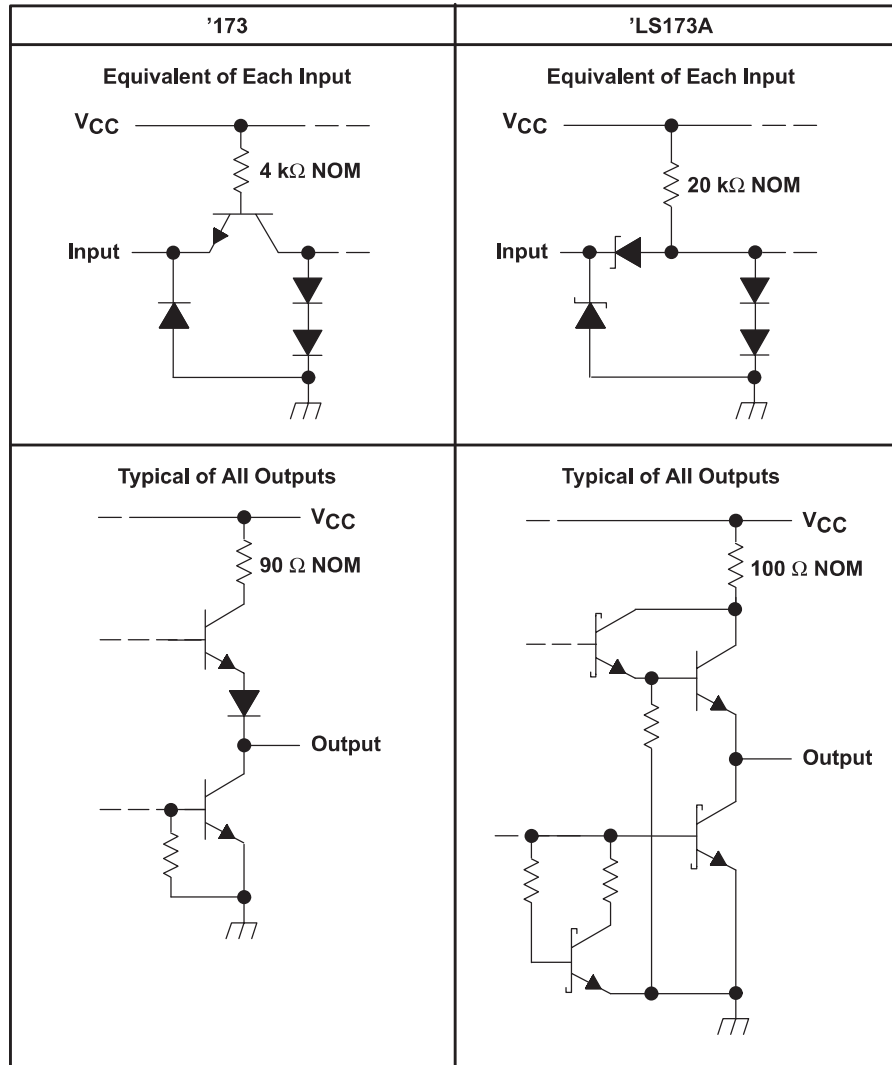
| ’173 | ’LS173A |
|---|---|
| Equivalent of Each Input | Equivalent of Each Input |
| $V_{CC}$ 4 kΩ NOM Input | $V_{CC}$ 20 kΩ NOM Input |
| Typical of All Outputs | Typical of All Outputs |
| $V_{CC}$ 90 Ω NOM Output | $V_{CC}$ 100 Ω NOM Output |